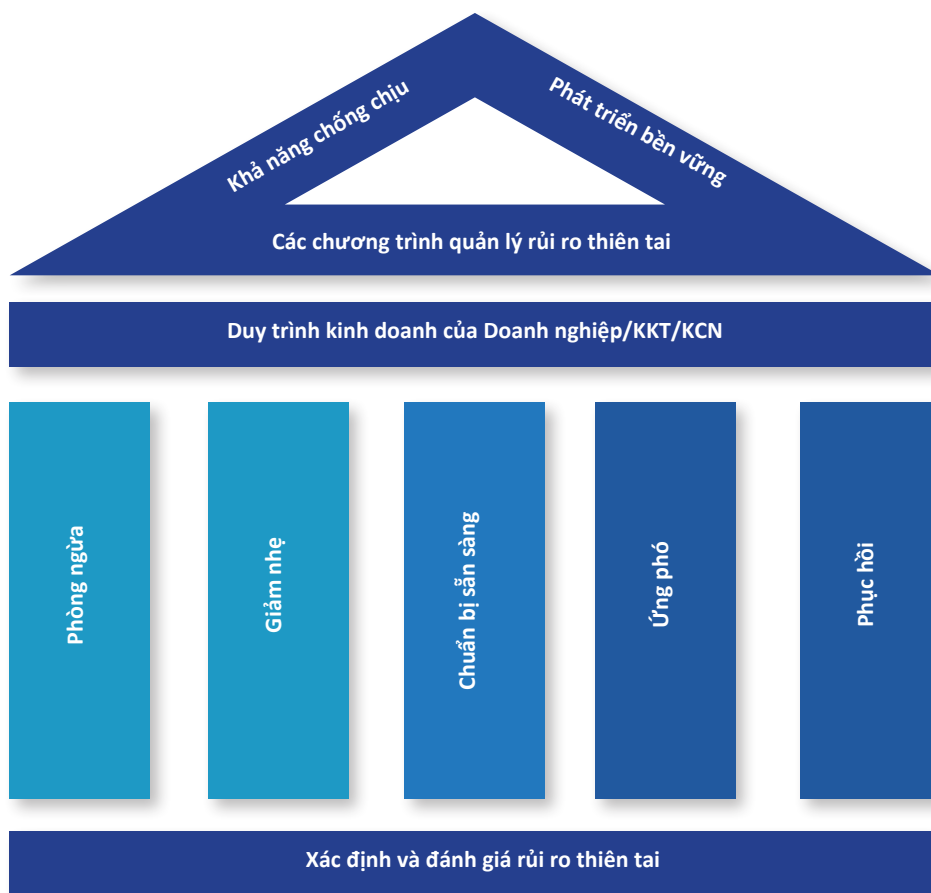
Khả năng chống chịu

Phát triển bền vững

Các chương trình quản lý rủi ro thiên tai

Duy trình kinh doanh của Doanh nghiệp/KKT/KCN

Phòng ngừa

Giảm nhẹ

Chuẩn bị sẵn sàng

Ứng phó

Phục hồi

Xác định và đánh giá rủi ro thiên tai